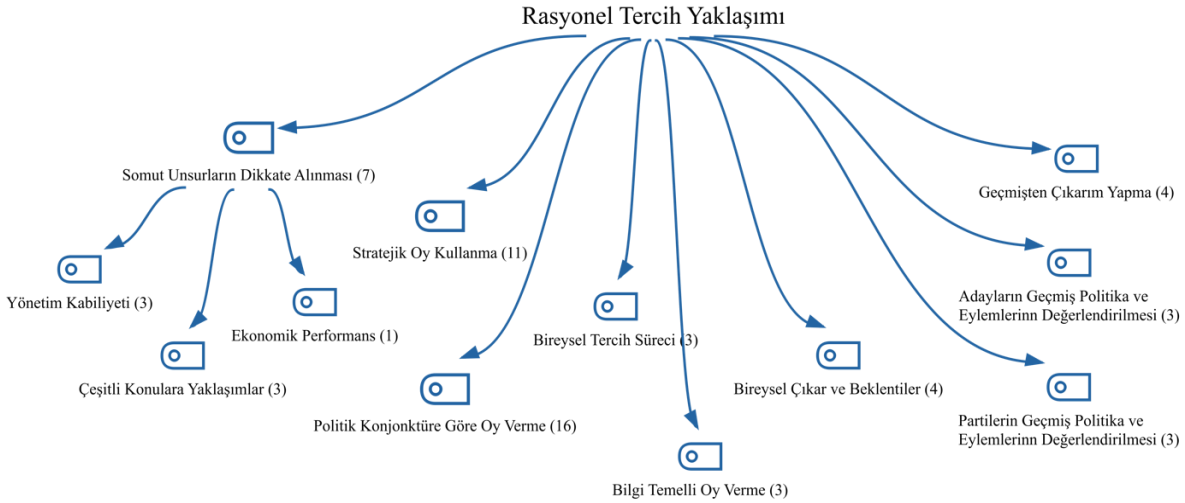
Rasyonel Tercih Yaklaşımı

Somut Unsurların Dikkate Alınması (7)

Yönetim Kabiliyeti (3)

Ekonomik Performans (1)

Çeşitli Konulara Yaklaşımlar (3)

Stratejik Oy Kullanma (11)

Politik Konjonktüre Göre Oy Verme (16)

Bireysel Tercih Süreci (3)

Bilgi Temelli Oy Verme (3)

Bireysel Çıkar ve Beklentiler (4)

Geçmişten Çıkarım Yapma (4)

Adayların Geçmiş Politika ve Eylemlerinn Değerlendirilmesi (3)

Partilerin Geçmiş Politika ve Eylemlerinn Değerlendirilmesi (3)